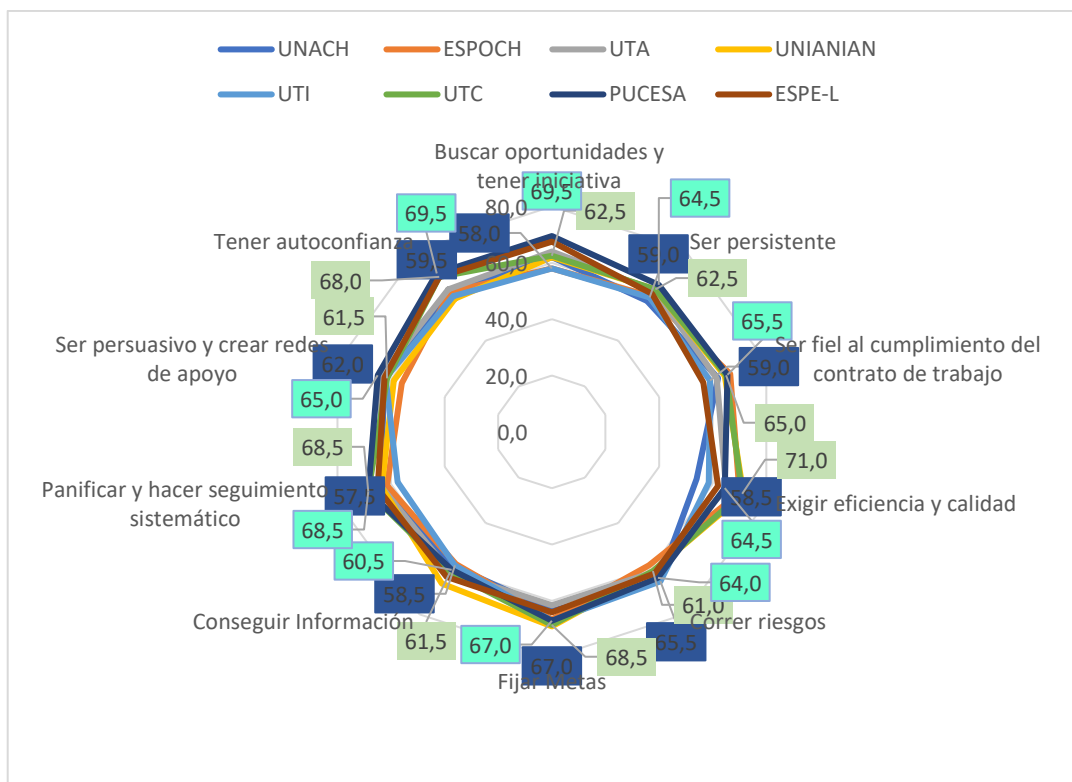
UNACH
ESPOCH
UTA
UNIANIAN
UTI
UTC
PUCESA
ESPE-L

Buscar oportunidades y tener iniciativa
Ser persistente
Ser fiel al cumplimiento del contrato de trabajo
Exigir eficiencia y calidad
Correr riesgos
Fijar Metas
Conseguir Información
Panificar y hacer seguimiento sistemático
Ser persuasivo y crear redes de apoyo
Tener autoconfianza

80,0
60,0
40,0
20,0
0,0

69,5
62,5
58,0
64,5
59,0
62,5
69,5
59,5
68,0
61,5
65,5
59,0
62,0
65,0
65,0
71,0
68,5
57,5
58,5
64,5
68,5
60,5
64,0
61,0
58,5
61,5
67,0
67,0
68,5
65,5